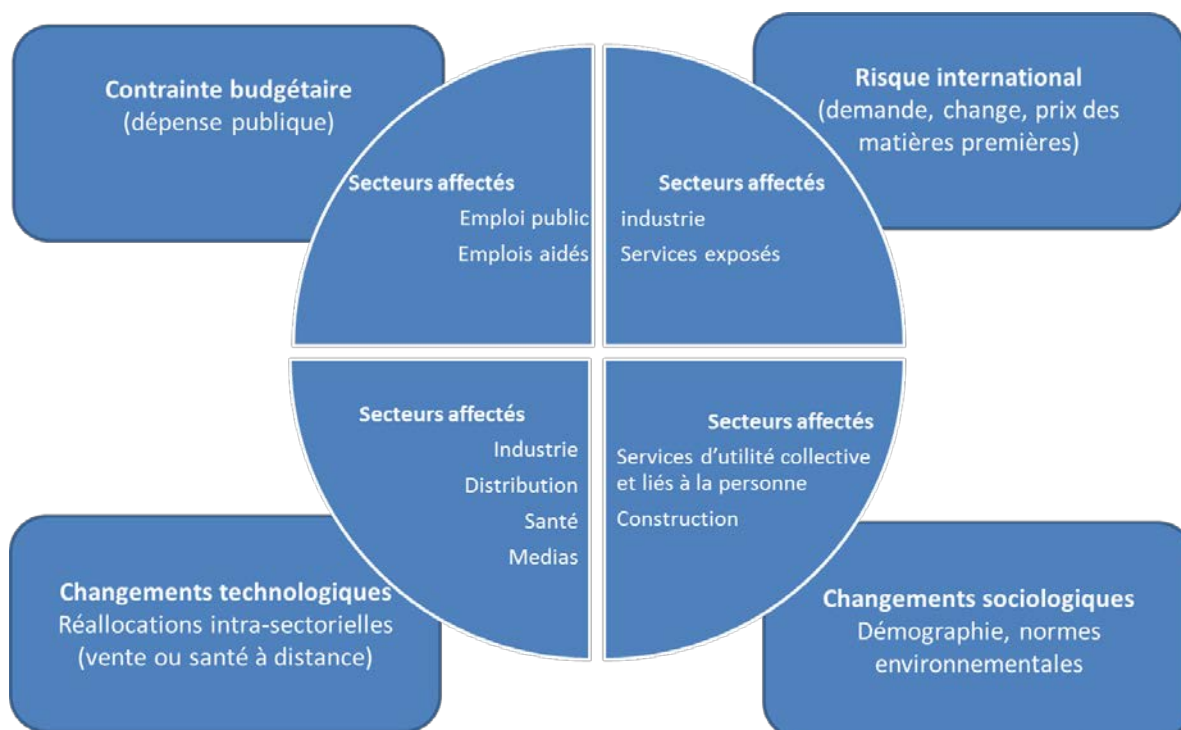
**Contrainte budgétaire**
(dépense publique)

**Risque international**
(demande, change, prix des matières premières)

**Secteurs affectés**
Emploi public
Emplois aidés

**Secteurs affectés**
industrie
Services exposés

**Secteurs affectés**
Industrie
Distribution
Santé
Medias

**Secteurs affectés**
Services d'utilité collective et liés à la personne
Construction

**Changements technologiques**
Réallocations intra-sectorielles (vente ou santé à distance)

**Changements sociologiques**
Démographie, normes environnementales